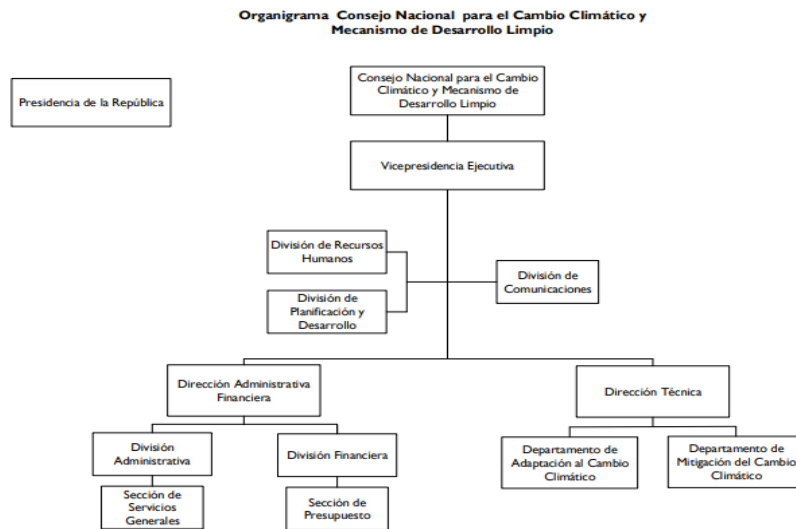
Organigrama Consejo Nacional para el Cambio Climático y Mecanismo de Desarrollo Limpio

Presidencia de la República

Consejo Nacional para el Cambio Climático y Mecanismo de Desarrollo Limpio

Vicepresidencia Ejecutiva

División de Recursos Humanos

División de Planificación y Desarrollo

División de Comunicaciones

Dirección Administrativa Financiera

Dirección Técnica

División Administrativa

División Financiera

Departamento de Adaptación al Cambio Climático

Departamento de Mitigación del Cambio Climático

Sección de Servicios Generales

Sección de Presupuesto